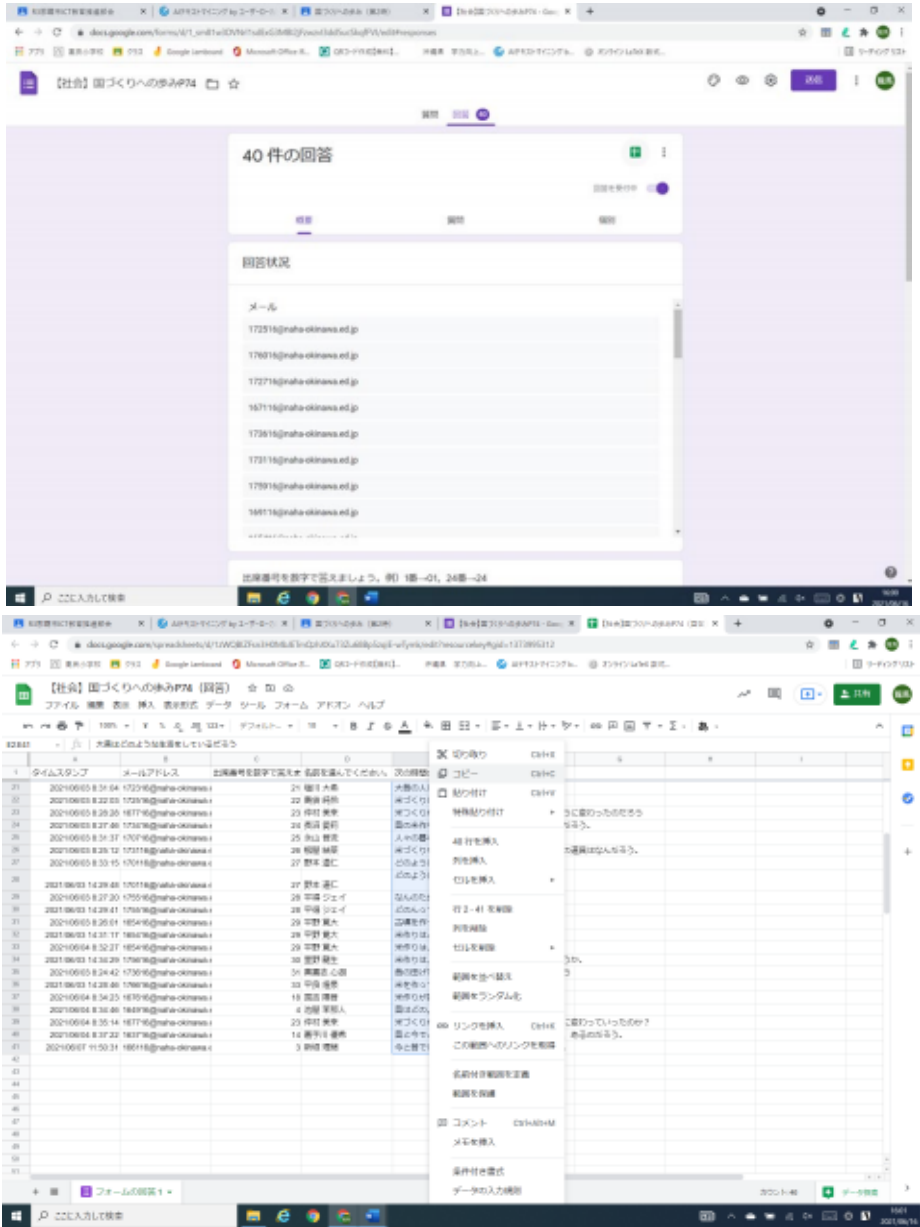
【社会】国づくりへの歩みP74

質問 回答 40

40 件の回答

回答を受付中

概要 質問 個別

回答状況

メール

172516@naha-okinawa.ed.jp
176016@naha-okinawa.ed.jp
172716@naha-okinawa.ed.jp
167116@naha-okinawa.ed.jp
173616@naha-okinawa.ed.jp
173116@naha-okinawa.ed.jp
175916@naha-okinawa.ed.jp
169116@naha-okinawa.ed.jp

出席番号を数字で答えましょう。例）1番→01、24番→24

ここに入力して検索

【社会】国づくりへの歩みP74（回答）
ファイル 編集 表示 挿入 表示形式 データ ツール フォーム アドオン ヘルプ

大陸はどのような社会をしているだろう

| | A | B | C | D | E |
|---|---|---|---|---|---|
| 1 | タイムスタンプ | メールアドレス | 出席番号を数字で答え | 名前を選んでください | 次の問題 |
| 21 | 2021/06/03 8:31:04 | 172316@naha-okinawa | 21 | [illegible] | 大陸の人 |
| 22 | 2021/06/03 8:22:03 | 172716@naha-okinawa | 22 | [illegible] | 米づくり |
| 23 | 2021/06/03 8:28:38 | 167716@naha-okinawa | 23 | 仲村 美幸 | 米づくり |
| 24 | 2021/06/03 8:27:46 | 173616@naha-okinawa | 24 | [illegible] | 国の米作 |
| 25 | 2021/06/03 8:31:37 | 170716@naha-okinawa | 25 | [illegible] | 人々の暮 |
| 26 | 2021/06/03 8:25:12 | 173116@naha-okinawa | 26 | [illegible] | 米づくり |
| 27 | 2021/06/03 8:33:15 | 170116@naha-okinawa | 27 | 野本 遼仁 | どのよう |
| 28 | 2021/06/03 14:29:48 | 170116@naha-okinawa | 27 | 野本 遼仁 | どのよう |
| 29 | 2021/06/03 8:27:30 | 175516@naha-okinawa | 28 | 平得 ジェイ | なんのた |
| 30 | 2021/06/03 14:29:41 | 175516@naha-okinawa | 28 | 平得 ジェイ | どのんう |
| 31 | 2021/06/03 8:26:01 | 165416@naha-okinawa | 29 | 平野 寛大 | 三国を作 |
| 32 | 2021/06/03 14:37:17 | 165416@naha-okinawa | 29 | 平野 寛大 | 米作りは |
| 33 | 2021/06/04 8:32:27 | 165416@naha-okinawa | 29 | 平野 寛大 | 米作りは |
| 34 | 2021/06/03 14:34:29 | 175616@naha-okinawa | 30 | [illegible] | 米作りは |
| 35 | 2021/06/03 8:24:42 | 173616@naha-okinawa | 31 | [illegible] | 西の国が |
| 36 | 2021/06/03 14:28:48 | 176616@naha-okinawa | 33 | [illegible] | 米を作っ |
| 37 | 2021/06/04 8:34:25 | 167516@naha-okinawa | 18 | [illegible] | 米作りが |
| 38 | 2021/06/04 8:34:49 | 164916@naha-okinawa | 4 | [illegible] | 国はどの |
| 39 | 2021/06/04 8:35:14 | 167716@naha-okinawa | 23 | 仲村 美幸 | 米づくり |
| 40 | 2021/06/04 8:37:22 | 163716@naha-okinawa | 14 | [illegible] | 国と今で |
| 41 | 2021/06/07 11:50:31 | 166116@naha-okinawa | 3 | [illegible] | 今と昔で |

切り取り Ctrl+X
コピー Ctrl+C
貼り付け Ctrl+V
特殊貼り付け
40 行を挿入
列を挿入
セルを挿入
行 2 - 41 を削除
列を削除
セルを削除
範囲を並べ替え
範囲をランダム化
リンクを挿入 Ctrl+K
この範囲へのリンクを取得
名前付き範囲を定義
範囲を保護
コメント Ctrl+Alt+M
メモを挿入
条件付き書式
データの入力規則

フォームの回答 1
カウント: 40
データ探索
ここに入力して検索